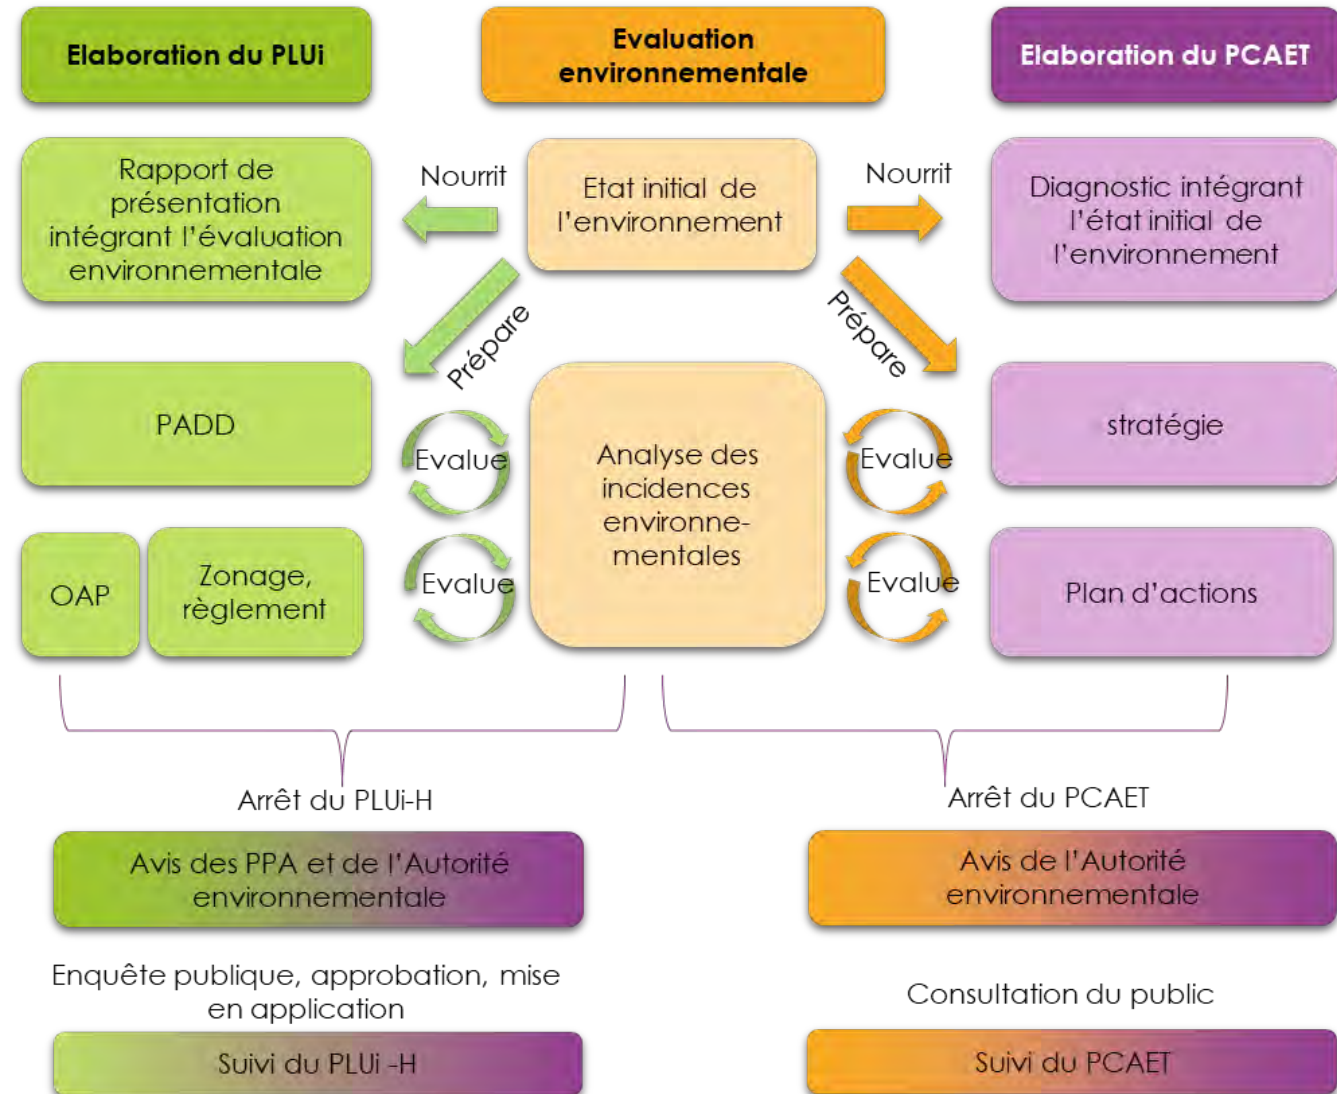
Elaboration du PLUi

Evaluation environnementale

Elaboration du PCAET

Rapport de présentation intégrant l'évaluation environnementale

Nourrit

Etat initial de l'environnement

Nourrit

Diagnostic intégrant l'état initial de l'environnement

Prépare

Prépare

PADD

Evalue

Analyse des incidences environnementales

Evalue

stratégie

OAP

Zonage, règlement

Evalue

Evalue

Plan d'actions

Arrêt du PLUi-H

Arrêt du PCAET

Avis des PPA et de l'Autorité environnementale

Avis de l'Autorité environnementale

Enquête publique, approbation, mise en application

Consultation du public

Suivi du PLUi -H

Suivi du PCAET